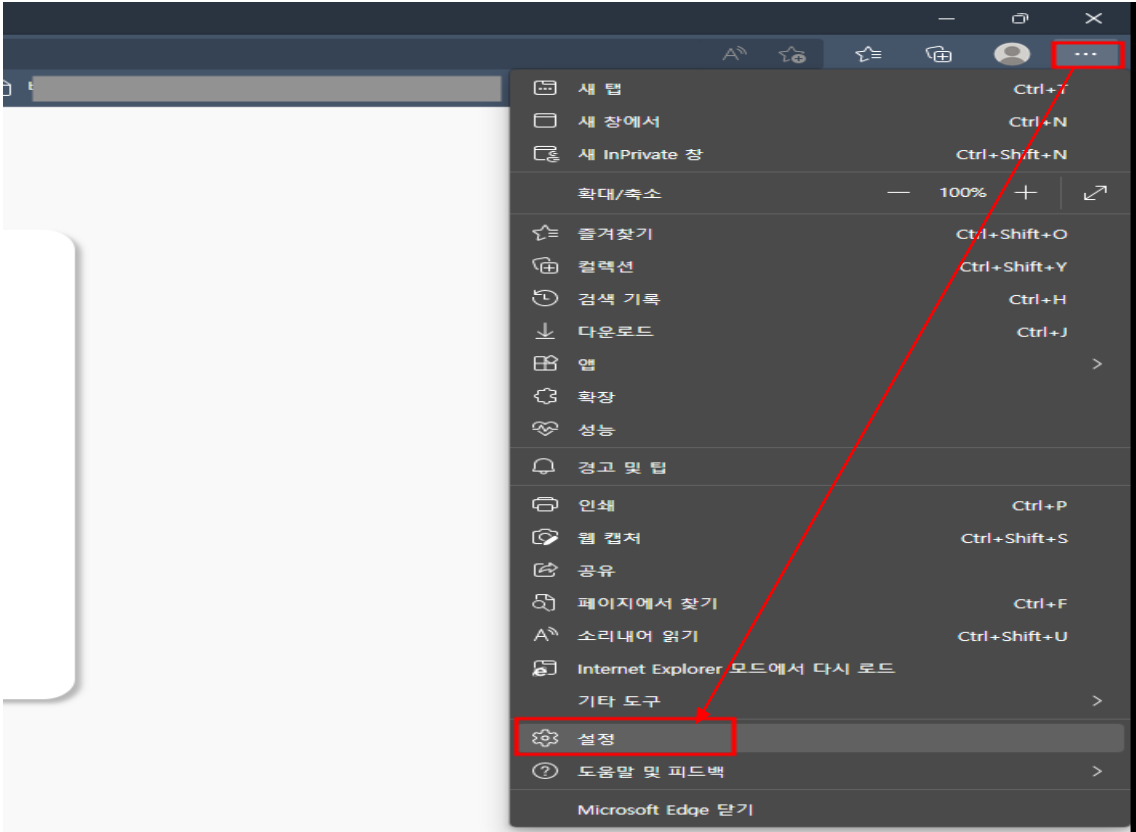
...

| | |
|---|---|
| 새 탭 | Ctrl+T |
| 새 창에서 | Ctrl+N |
| 새 InPrivate 창 | Ctrl+Shift+N |
| 확대/축소 | — 100% + |
| 즐겨찾기 | Ctrl+Shift+O |
| 컬렉션 | Ctrl+Shift+Y |
| 검색 기록 | Ctrl+H |
| 다운로드 | Ctrl+J |
| 앱 | > |
| 확장 | |
| 성능 | |
| 경고 및 팁 | |
| 인쇄 | Ctrl+P |
| 웹 캡처 | Ctrl+Shift+S |
| 공유 | |
| 페이지에서 찾기 | Ctrl+F |
| 소리내어 읽기 | Ctrl+Shift+U |
| Internet Explorer 모드에서 다시 로드 | |
| 기타 도구 | > |
| 설정 | |
| 도움말 및 피드백 | > |
| Microsoft Edge 닫기 | |